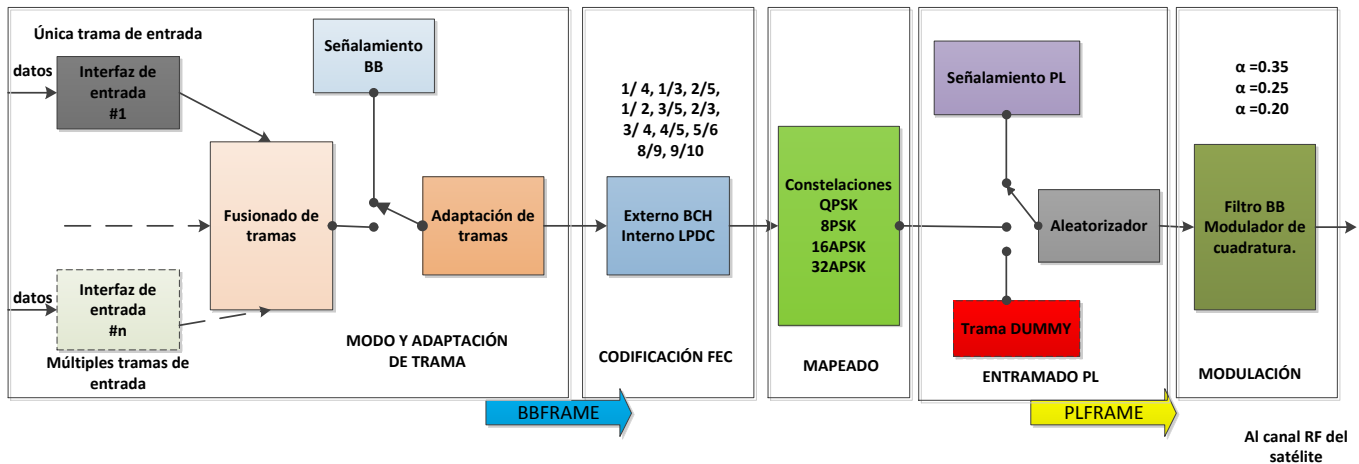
Única trama de entrada

datos

Interfaz de entrada #1

Señalamiento BB

Fusionado de tramas

Adaptación de tramas

datos

Interfaz de entrada #n

Múltiples tramas de entrada

MODO Y ADAPTACIÓN DE TRAMA

1/ 4, 1/3, 2/5, 1/ 2, 3/5, 2/3, 3/ 4, 4/5, 5/6 8/9, 9/10

Externo BCH Interno LPDC

CODIFICACIÓN FEC

Constelaciones QPSK 8PSK 16APSK 32APSK

MAPEADO

Señalamiento PL

Aleatorizador

Trama DUMMY

ENTRAMADO PL

α =0.35
α =0.25
α =0.20

Filtro BB Modulador de cuadratura.

MODULACIÓN

BBFRAME

PLFRAME

Al canal RF del satélite